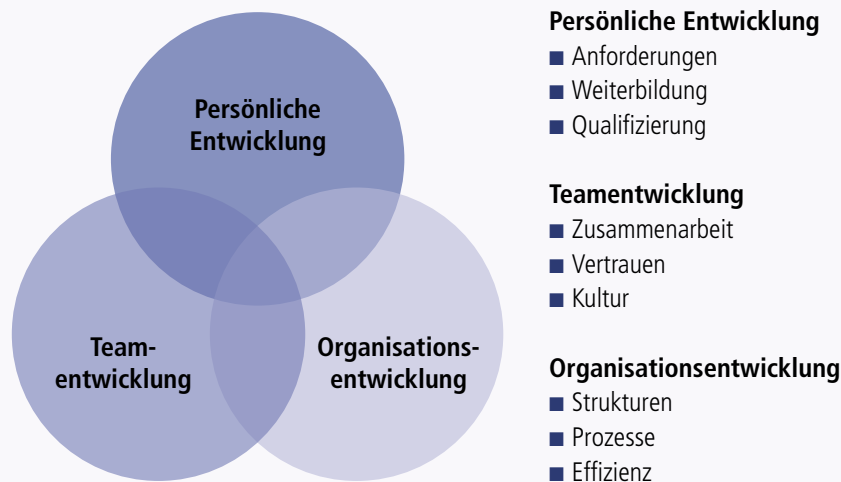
Persönliche Entwicklung

Teamentwicklung

Organisationsentwicklung

**Persönliche Entwicklung**
- Anforderungen
- Weiterbildung
- Qualifizierung

**Teamentwicklung**
- Zusammenarbeit
- Vertrauen
- Kultur

**Organisationsentwicklung**
- Strukturen
- Prozesse
- Effizienz